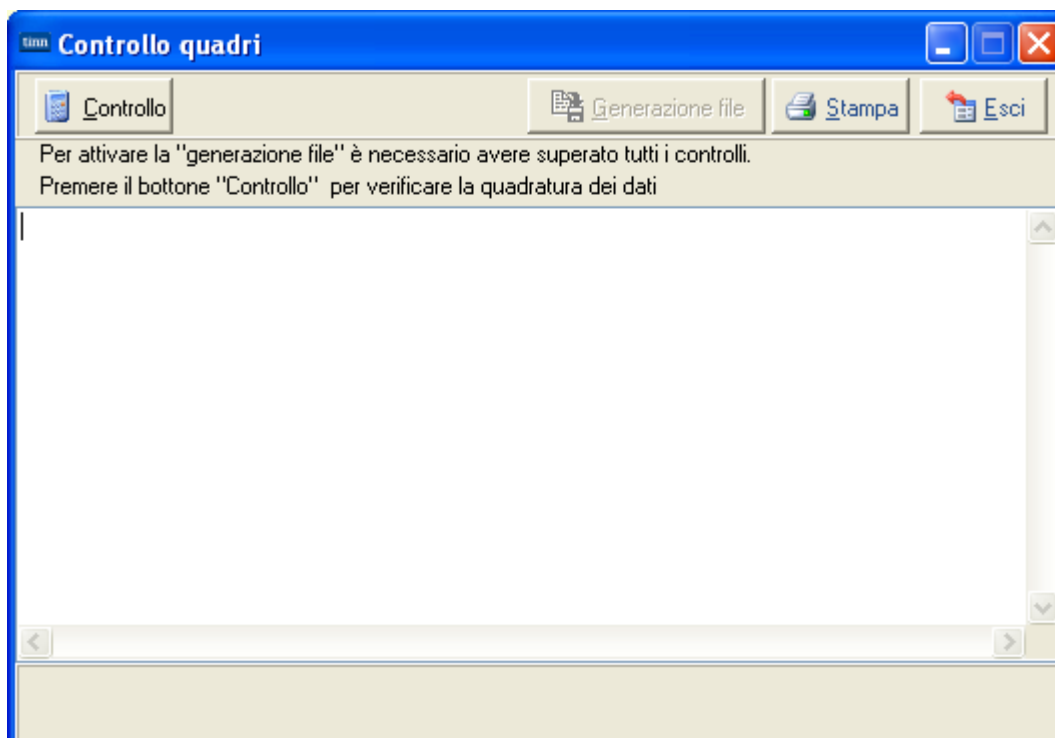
tinn Controllo quadri

Controllo

Generazione file

Stampa

Esci

Per attivare la "generazione file" è necessario avere superato tutti i controlli.
Premere il bottone "Controllo" per verificare la quadratura dei dati